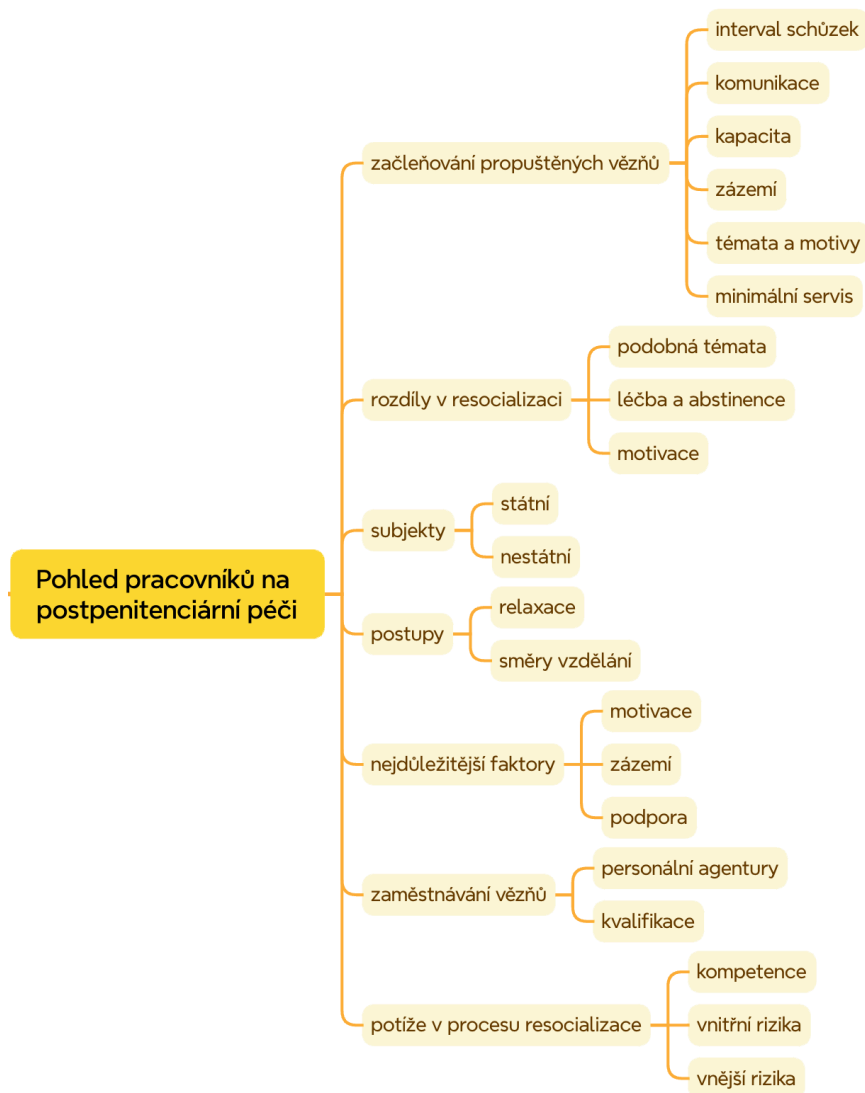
Pohled pracovníků na postpenitenciární péči

začleňování propuštěných vězňů

interval schůzek

komunikace

kapacita

zázemí

témata a motivy

minimální servis

rozdíly v resocializaci

podobná témata

léčba a abstinence

motivace

subjekty

státní

nestátní

postupy

relaxace

směry vzdělání

nejdůležitější faktory

motivace

zázemí

podpora

zaměstnávání vězňů

personální agentury

kvalifikace

potíže v procesu resocializace

kompetence

vnitřní rizika

vnější rizika